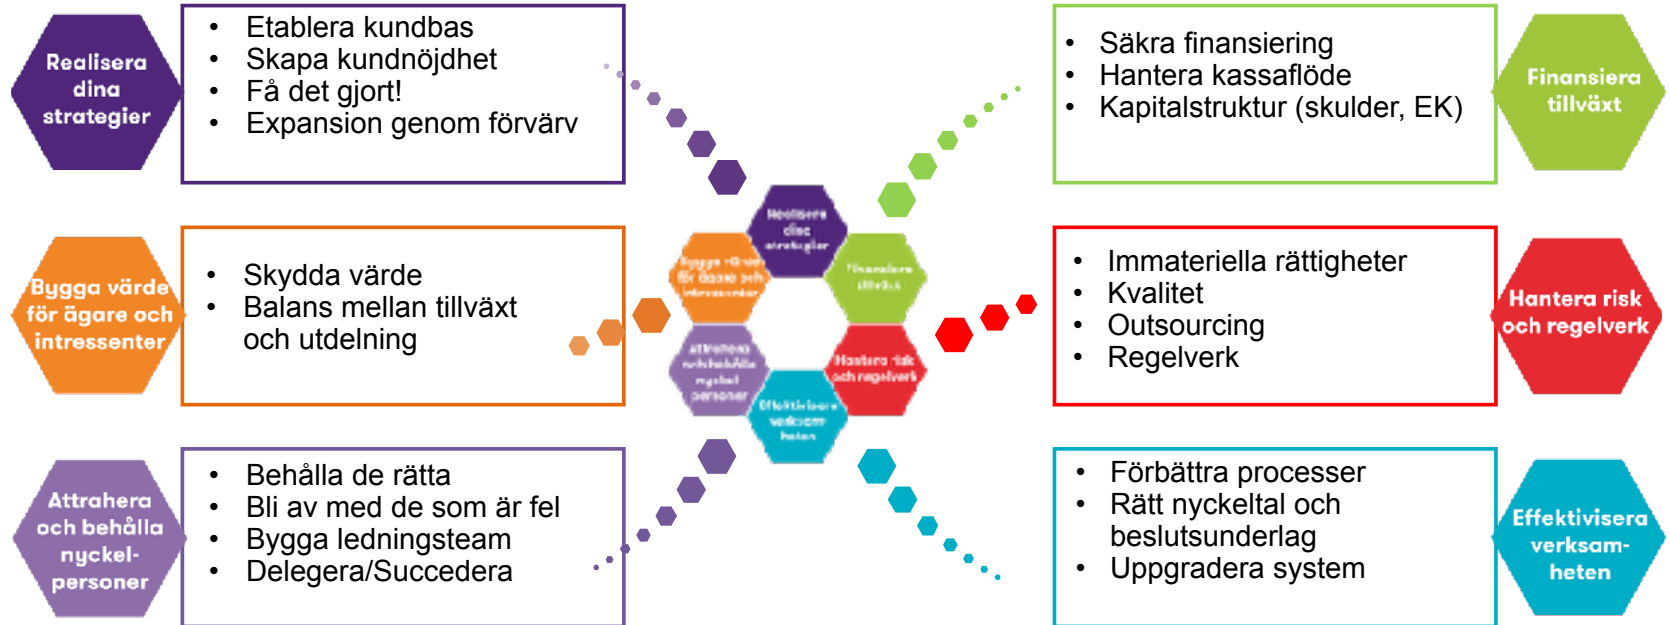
Realisera dina strategier

- Etablera kundbas
- Skapa kundnöjdhet
- Få det gjort!
- Expansion genom förvärv

- Säkra finansiering
- Hantera kassaflöde
- Kapitalstruktur (skulder, EK)

Finansiera tillväxt

Bygga värde för ägare och intressenter

- Skydda värde
- Balans mellan tillväxt och utdelning

Realisera dina strategier

Bygga värde för ägare och intressenter

Finansiera tillväxt

Attrahera och behålla nyckelpersoner

Hantera risk och regelverk

Effektivisera verksamheten

- Immateriella rättigheter
- Kvalitet
- Outsourcing
- Regelverk

Hantera risk och regelverk

Attrahera och behålla nyckel-personer

- Behålla de rätta
- Bli av med de som är fel
- Bygga ledningsteam
- Delegera/Succedera

- Förbättra processer
- Rätt nyckeltal och beslutsunderlag
- Uppgradera system

Effektivisera verksam-heten